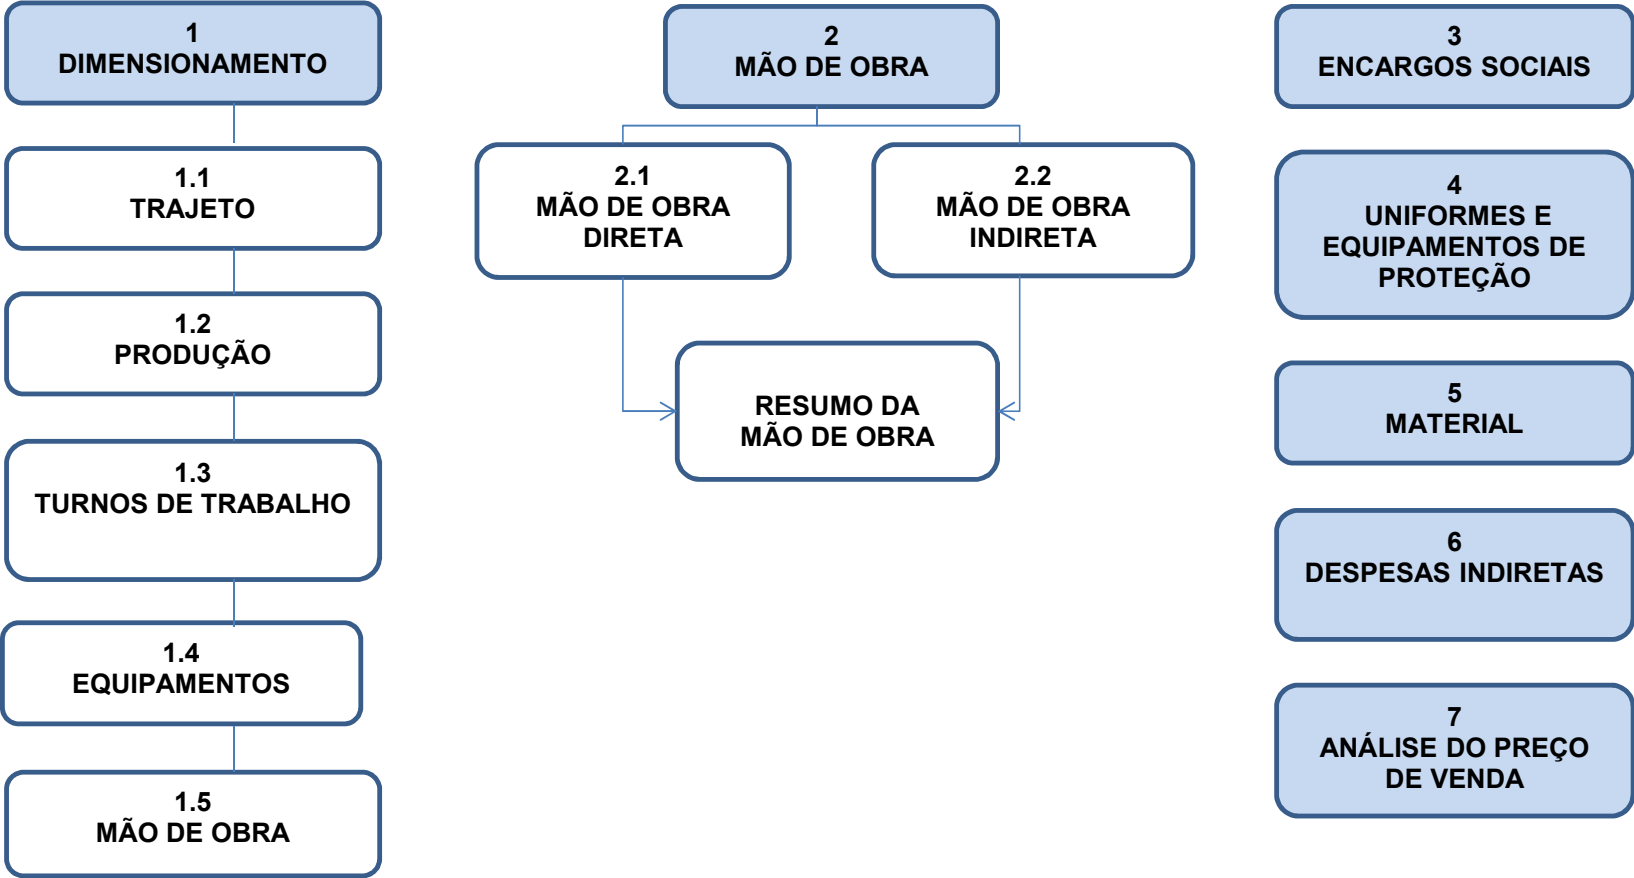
1
DIMENSIONAMENTO

1.1
TRAJETO

1.2
PRODUÇÃO

1.3
TURNOS DE TRABALHO

1.4
EQUIPAMENTOS

1.5
MÃO DE OBRA

2
MÃO DE OBRA

2.1
MÃO DE OBRA
DIRETA

2.2
MÃO DE OBRA
INDIRETA

RESUMO DA
MÃO DE OBRA

3
ENCARGOS SOCIAIS

4
UNIFORMES E
EQUIPAMENTOS DE
PROTEÇÃO

5
MATERIAL

6
DESPESAS INDIRETAS

7
ANÁLISE DO PREÇO
DE VENDA